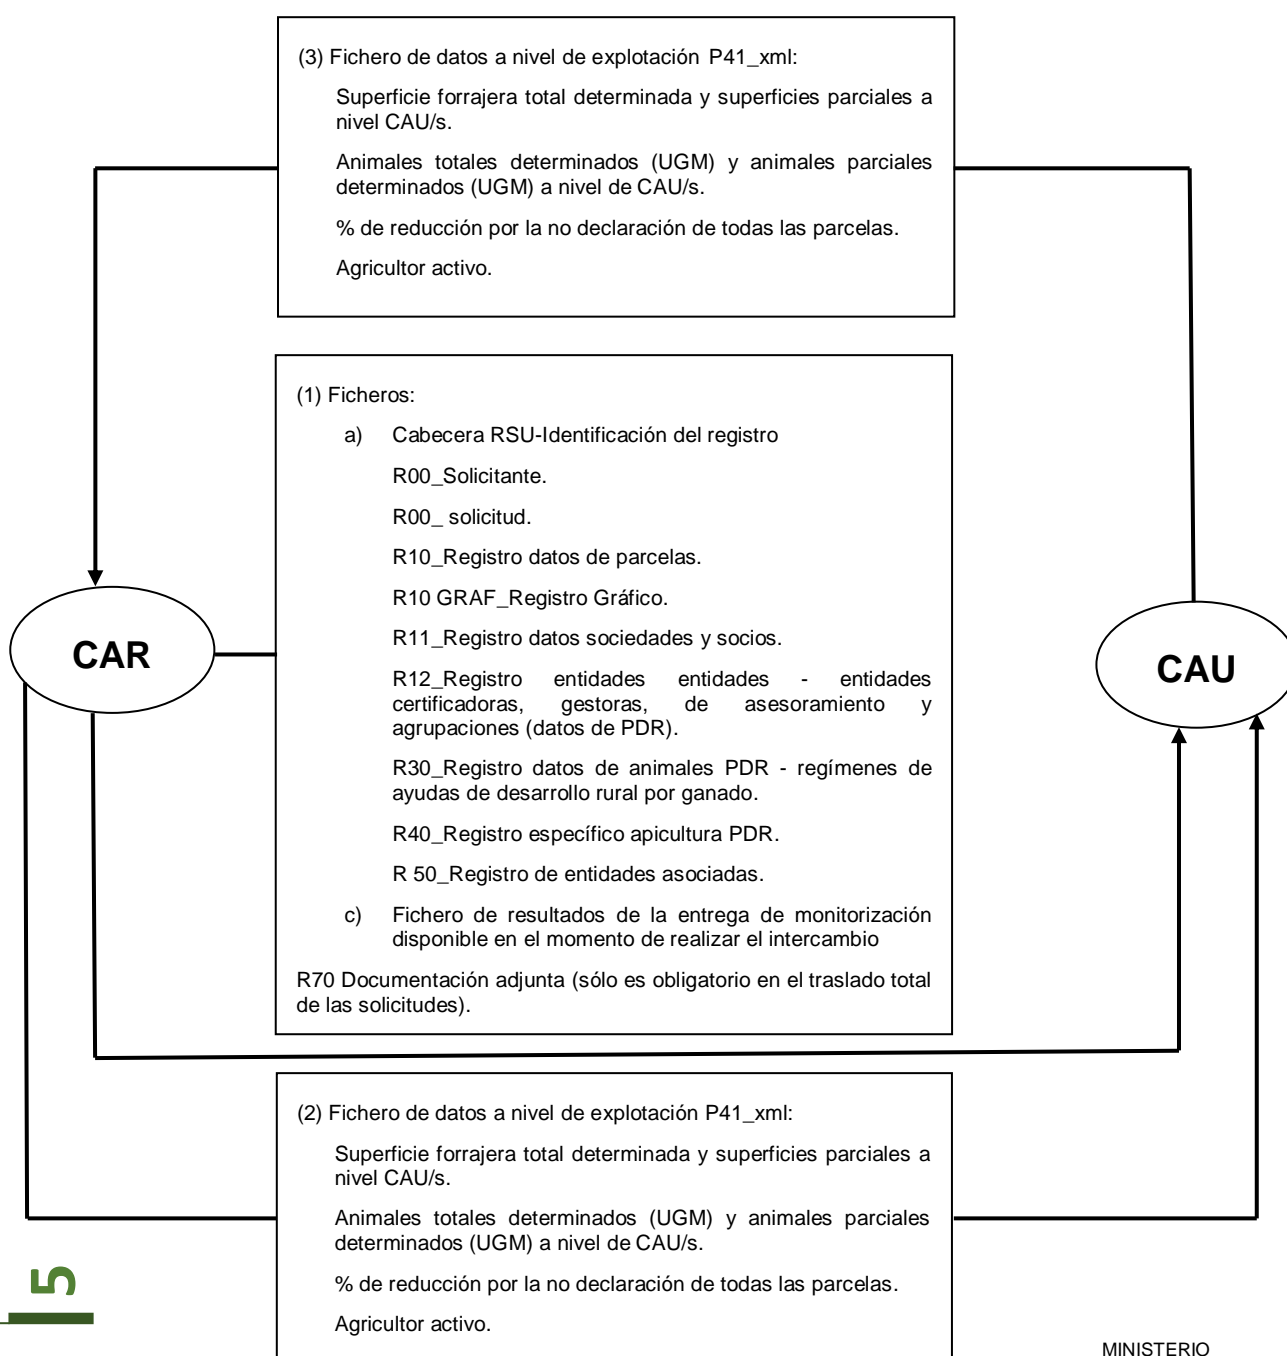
(3) Fichero de datos a nivel de explotación P41_xml:

Superficie forrajera total determinada y superficies parciales a nivel CAU/s.

Animales totales determinados (UGM) y animales parciales determinados (UGM) a nivel de CAU/s.

% de reducción por la no declaración de todas las parcelas.

Agricultor activo.

(1) Ficheros:

a) Cabecera RSU-Identificación del registro

R00_Solicitante.

R00_ solicitud.

R10_Registro datos de parcelas.

R10 GRAF_Registro Gráfico.

R11_Registro datos sociedades y socios.

R12_Registro entidades entidades - entidades certificadoras, gestoras, de asesoramiento y agrupaciones (datos de PDR).

R30_Registro datos de animales PDR - regímenes de ayudas de desarrollo rural por ganado.

R40_Registro específico apicultura PDR.

R 50_Registro de entidades asociadas.

c) Fichero de resultados de la entrega de monitorización disponible en el momento de realizar el intercambio

R70 Documentación adjunta (sólo es obligatorio en el traslado total de las solicitudes).

CAR

CAU

(2) Fichero de datos a nivel de explotación P41_xml:

Superficie forrajera total determinada y superficies parciales a nivel CAU/s.

Animales totales determinados (UGM) y animales parciales determinados (UGM) a nivel de CAU/s.

% de reducción por la no declaración de todas las parcelas.

Agricultor activo.

5

MINISTERIO